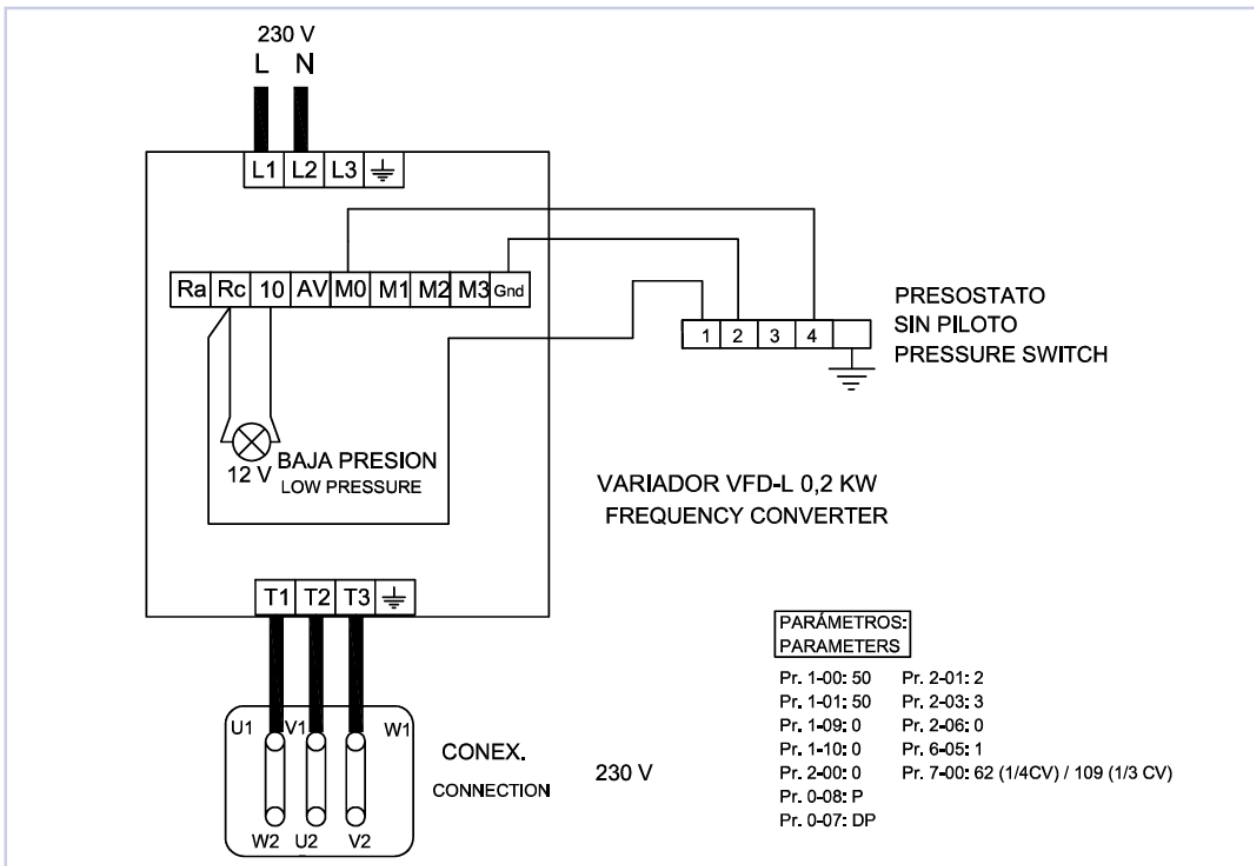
230 V
L N

L1 L2 L3 ⏚

Ra Rc 10 AV M0 M1 M2 M3 Gnd

1 2 3 4

PRESOSTATO
SIN PILOTO
PRESSURE SWITCH

12 V BAJA PRESION
LOW PRESSURE

VARIADOR VFD-L 0,2 KW
FREQUENCY CONVERTER

T1 T2 T3 ⏚

U1 V1 W1
W2 U2 V2

CONEX.
CONNECTION

230 V

PARÁMETROS:
PARAMETERS

| | |
|---|---|
| Pr. 1-00: 50 | Pr. 2-01: 2 |
| Pr. 1-01: 50 | Pr. 2-03: 3 |
| Pr. 1-09: 0 | Pr. 2-06: 0 |
| Pr. 1-10: 0 | Pr. 6-05: 1 |
| Pr. 2-00: 0 | Pr. 7-00: 62 (1/4CV) / 109 (1/3 CV) |
| Pr. 0-08: P | |
| Pr. 0-07: DP | |